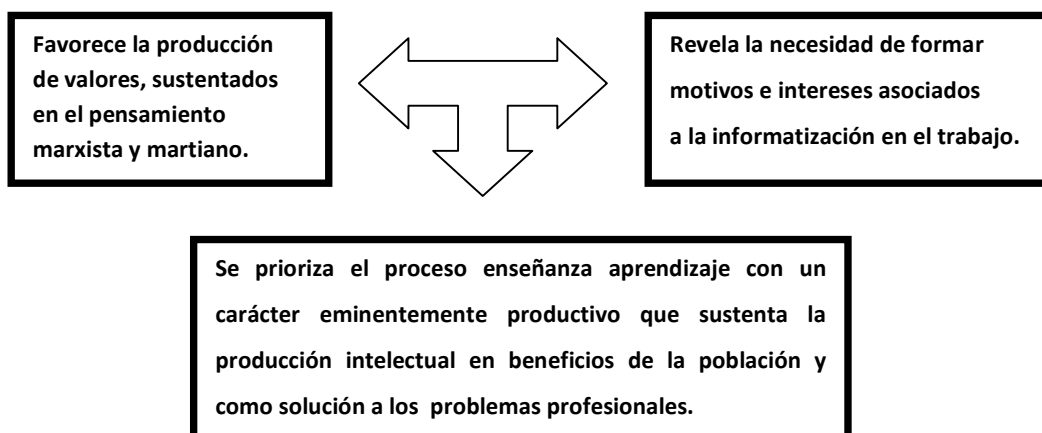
Favorece la producción de valores, sustentados en el pensamiento marxista y martiano.

Revela la necesidad de formar motivos e intereses asociados a la informatización en el trabajo.

Se prioriza el proceso enseñanza aprendizaje con un carácter eminentemente productivo que sustenta la producción intelectual en beneficios de la población y como solución a los problemas profesionales.